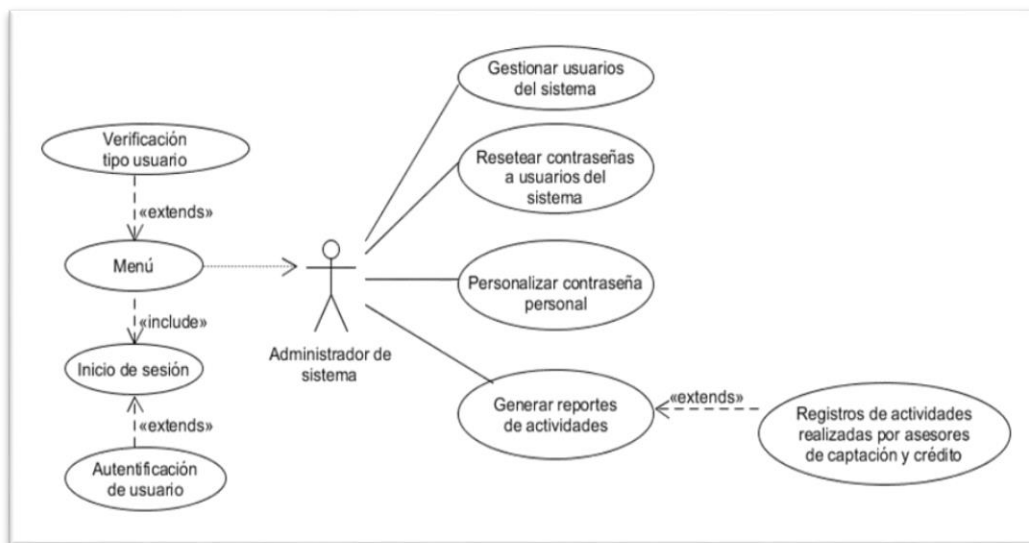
Verificación tipo usuario

«extends»

Menú

«include»

Inicio de sesión

«extends»

Autentificación de usuario

Administrador de sistema

Gestionar usuarios del sistema

Resetear contraseñas a usuarios del sistema

Personalizar contraseña personal

Generar reportes de actividades

«extends»

Registros de actividades realizadas por asesores de captación y crédito